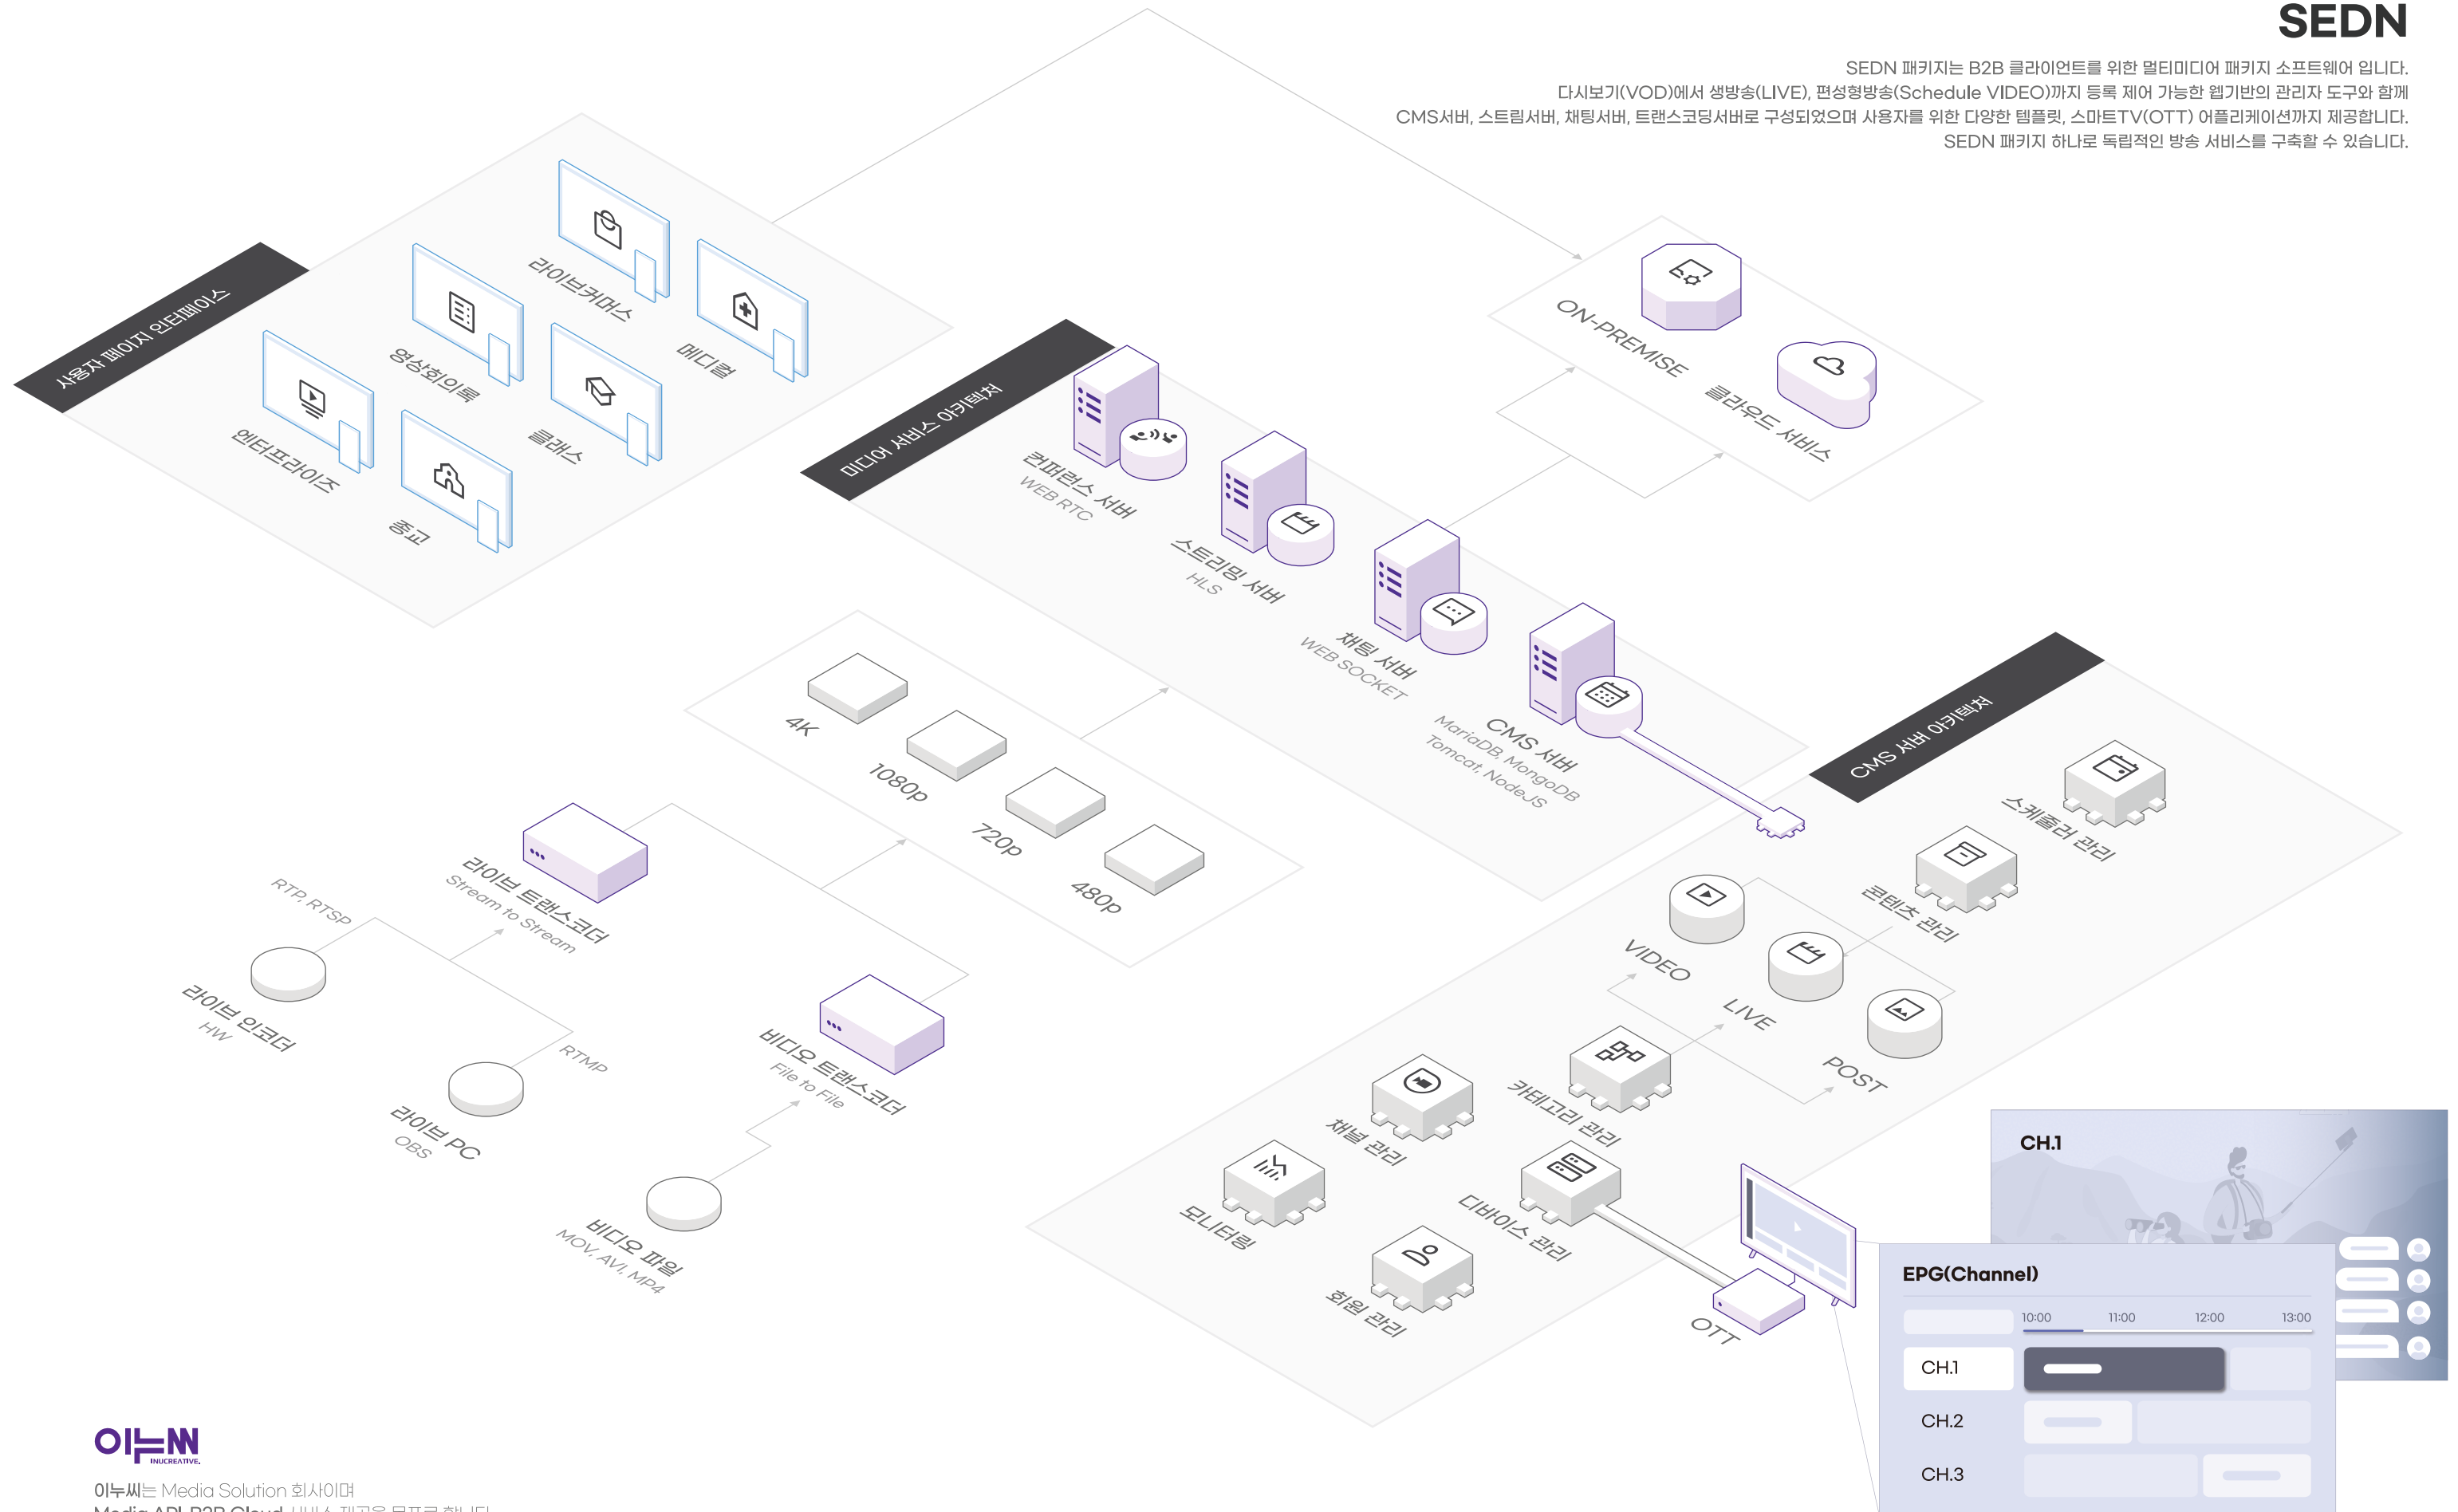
SEDN

SEDN 패키지는 B2B 클라이언트를 위한 멀티미디어 패키지 소프트웨어 입니다.
다시보기(VOD)에서 생방송(LIVE), 편성형방송(Schedule VIDEO)까지 등록 제어 가능한 웹기반의 관리자 도구와 함께
CMS서버, 스트림서버, 채팅서버, 트랜스코딩서버로 구성되었으며 사용자를 위한 다양한 템플릿, 스마트TV(OTT) 어플리케이션까지 제공합니다.
SEDN 패키지 하나로 독립적인 방송 서비스를 구축할 수 있습니다.

사용자 페이지 인터페이스

라이브커머스
메디컬
영상회의록
클래스
엔터프라이즈
중고

미디어 서비스 아키텍처

컨퍼런스 서버
WEB RTC
스트리밍 서버
HLS
채팅 서버
WEB SOCKET
CMS 서버
MariaDB, MongoDB
Tomcat, NodeJS

ON-PREMISE
클라우드 서비스

4K
1080p
720p
480p

라이브 트랜스코더
Stream to Stream
RTP, RTSP
라이브 인코더
HW
RTMP
라이브 PC
OBS
비디오 트랜스코더
File to File
비디오 파일
MOV, AVI, MP4

CMS 서버 아키텍처

스케쥴러 관리
콘텐츠 관리
VIDEO
LIVE
POST
카테고리 관리
채널 관리
모니터링
디바이스 관리
회원 관리
OTT

CH.1

EPG(Channel)
10:00
11:00
12:00
13:00
CH.1
CH.2
CH.3

이누씨
INUCREATIVE.
이누씨는 Media Solution 회사이며
Media API B2B Cloud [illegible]